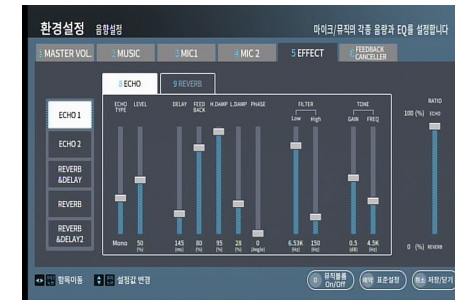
환경설정 음향설정

마이크/뮤직의 각종 음향과 EQ를 설정합니다

1 MASTER VOL.
2 MUSIC
3 MIC1
4 MIC 2
5 EFFECT
6 FEEDBACK CANCELLER

8 ECHO
9 REVERB

ECHO 1
ECHO 2
REVERB &DELAY
REVERB
REVERB &DELAY2

ECHO TYPE
LEVEL
DELAY
FEED BACK
H.DAMP
L.DAMP
PHASE
FILTER
Low
High
TONE
GAIN
FREQ

RATIO
100 (%) ECHO

Mono
50 (%)
145 (ms)
80 (%)
95 (%)
28 (%)
0 (degree)
6.53K (Hz)
150 (Hz)
0.5 (dB)
4.5K (Hz)

0 (%) REVERB

항목이동
설정값 변경
0 뮤직볼륨 On/Off
예약 표준설정
취소 저장/닫기